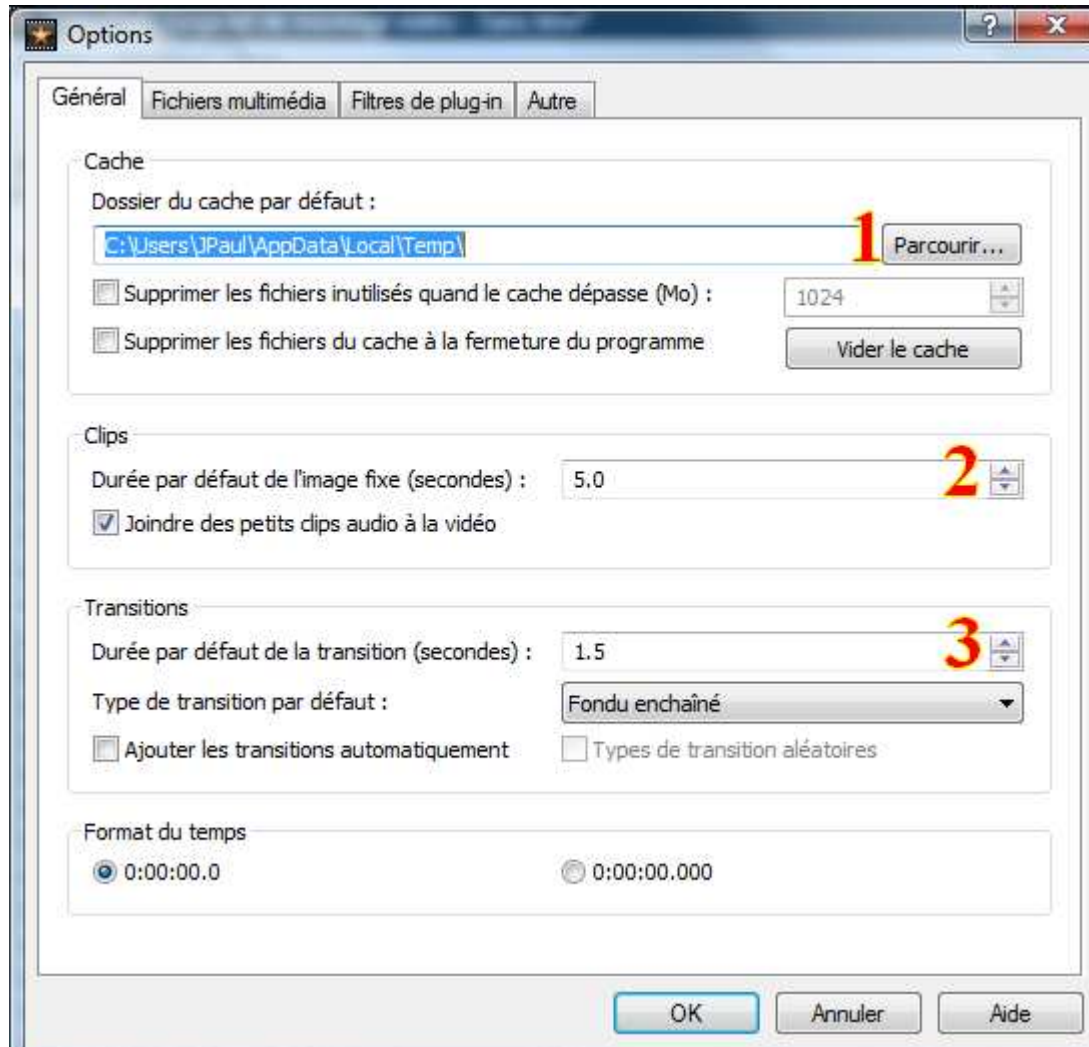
Options

?

Général | Fichiers multimédia | Filtres de plug-in | Autre

Cache

Dossier du cache par défaut :

C:\Users\JPaul\AppData\Local\Temp\

1

Parcourir...

Supprimer les fichiers inutilisés quand le cache dépasse (Mo) :

1024

Supprimer les fichiers du cache à la fermeture du programme

Vider le cache

Clips

Durée par défaut de l'image fixe (secondes) :

5.0

2

Joindre des petits clips audio à la vidéo

Transitions

Durée par défaut de la transition (secondes) :

1.5

3

Type de transition par défaut :

Fondu enchaîné

Ajouter les transitions automatiquement

Types de transition aléatoires

Format du temps

0:00:00.0

0:00:00.000

OK

Annuler

Aide